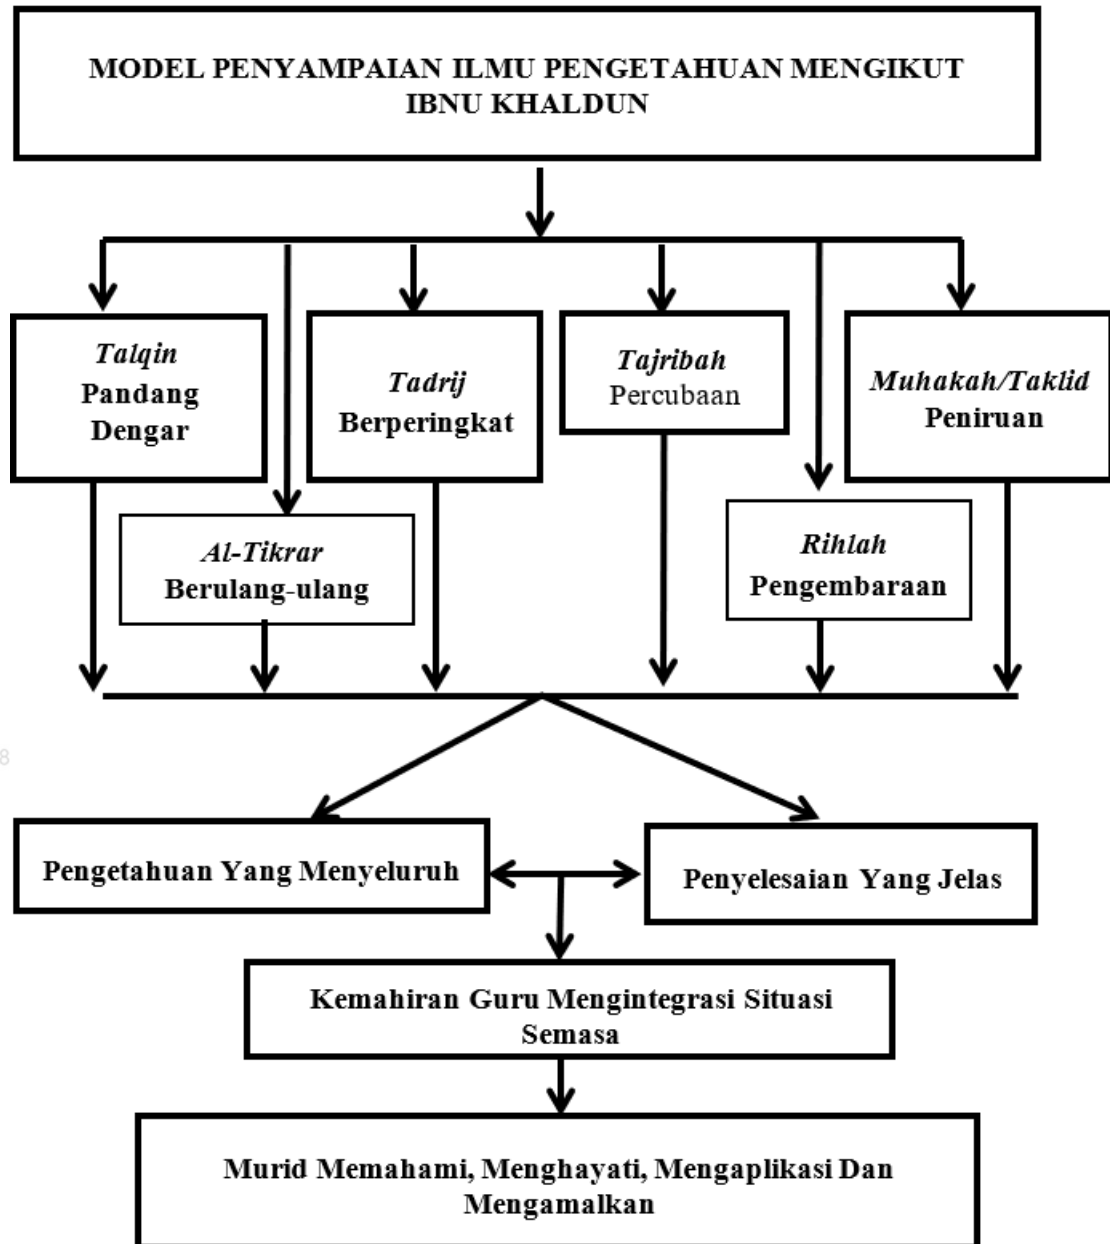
MODEL PENYAMPAIAN ILMU PENGETAHUAN MENGIKUT IBNU KHALDUN

*Talqin*
Pandang Dengar

*Tadrij*
Berperingkat

*Tajribah*
Percubaan

*Muhakah/Taklid*
Peniruan

*Al-Tikrar*
Berulang-ulang

*Rihlah*
Pengembaraan

Pengetahuan Yang Menyeluruh

Penyelesaian Yang Jelas

Kemahiran Guru Mengintegrasi Situasi Semasa

Murid Memahami, Menghayati, Mengaplikasi Dan Mengamalkan